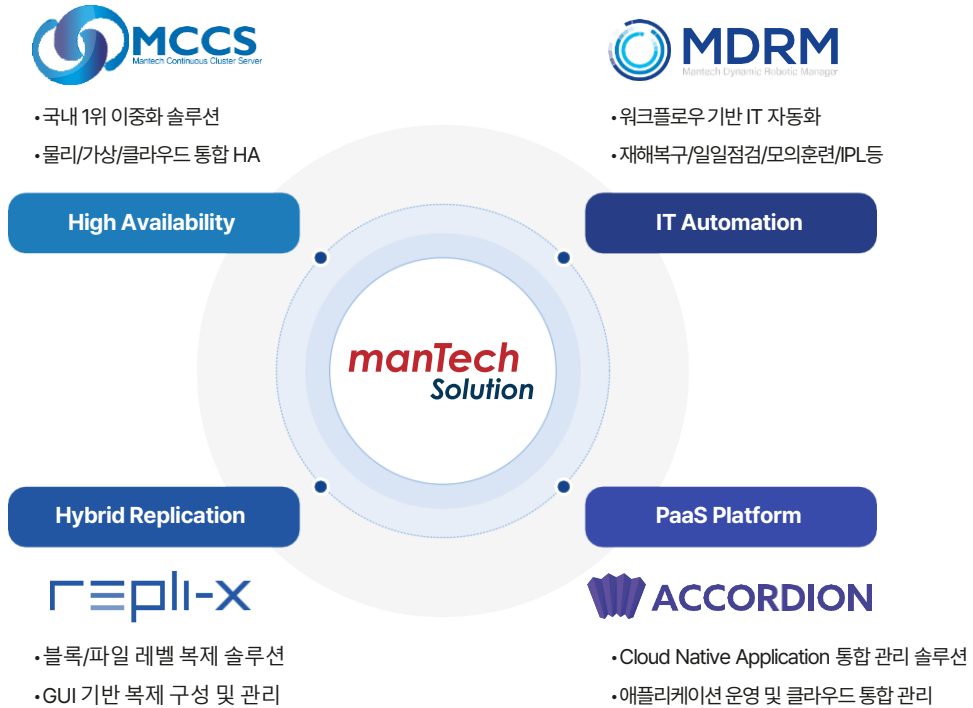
MCCS
Mantech Continuous Cluster Server

•국내 1위 이중화 솔루션
•물리/가상/클라우드 통합 HA

High Availability

MDRM
Mantech Dynamic Robotic Manager

•워크플로우 기반 IT 자동화
•재해복구/일일점검/모의훈련/IPL등

IT Automation

manTech
Solution

Hybrid Replication

repli-x

•블록/파일 레벨 복제 솔루션
•GUI 기반 복제 구성 및 관리

PaaS Platform

ACCORDION

•Cloud Native Application 통합 관리 솔루션
•애플리케이션 운영 및 클라우드 통합 관리